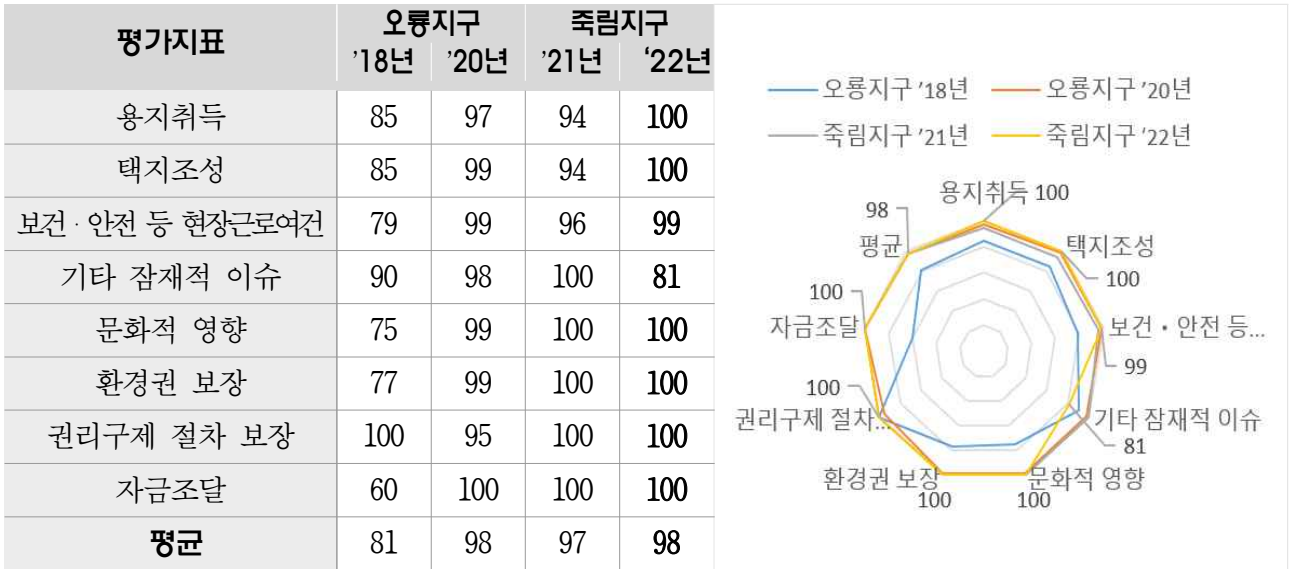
| 평가지표 | 오룡지구 '18년 | 오룡지구 '20년 | 죽림지구 '21년 | 죽림지구 '22년 |
|---|---|---|---|---|
| 용지취득 | 85 | 97 | 94 | 100 |
| 택지조성 | 85 | 99 | 94 | 100 |
| 보건 · 안전 등 현장근로여건 | 79 | 99 | 96 | 99 |
| 기타 잠재적 이슈 | 90 | 98 | 100 | 81 |
| 문화적 영향 | 75 | 99 | 100 | 100 |
| 환경권 보장 | 77 | 99 | 100 | 100 |
| 권리구제 절차 보장 | 100 | 95 | 100 | 100 |
| 자금조달 | 60 | 100 | 100 | 100 |
| 평균 | 81 | 98 | 97 | 98 |

오룡지구 '18년 오룡지구 '20년 죽림지구 '21년 죽림지구 '22년

용지취득 100
택지조성 100
보건 · 안전 등... 99
기타 잠재적 이슈 81
문화적 영향 100
환경권 보장 100
권리구제 절차... 100
자금조달 100
평균 98